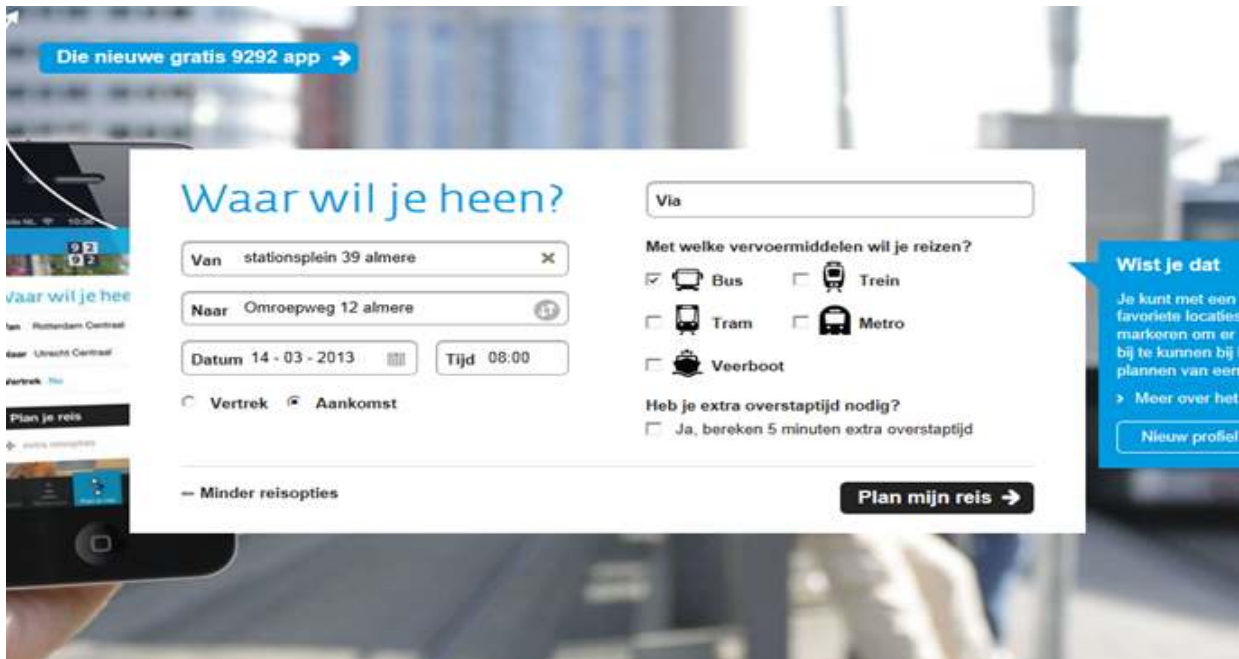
Die nieuwe gratis 9292 app →

92
92
Vaar wil je hee
Van Rotterdam Centraal
Naar Utrecht Centraal
Vertrek Nu
Plan je reis
+ extra reisopties

Waar wil je heen?

Van stationsplein 39 almere

Naar Omroepweg 12 almere

Datum 14 - 03 - 2013

Tijd 08:00

Vertrek Aankomst

Via

Met welke vervoermiddelen wil je reizen?

Bus Trein

Tram Metro

Veerboot

Heb je extra overstaptijd nodig?

Ja, bereken 5 minuten extra overstaptijd

— Minder reisopties

Plan mijn reis →

Wist je dat

Je kunt met een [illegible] favoriete locaties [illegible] markeren om er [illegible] bij te kunnen bij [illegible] plannen van een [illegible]

> Meer over het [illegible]

Nieuw profiel